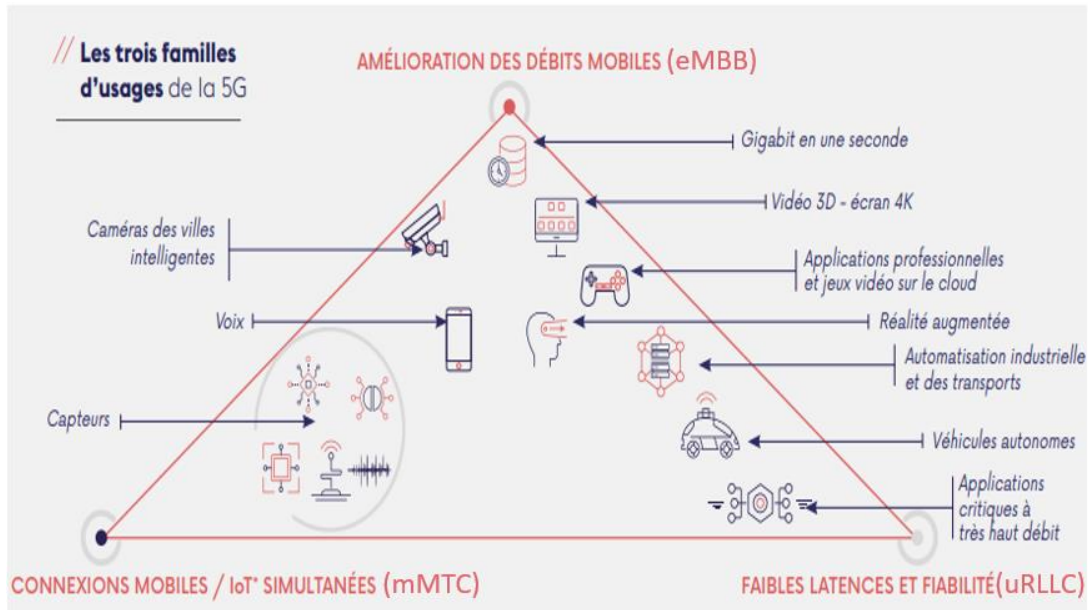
// Les trois familles d'usages de la 5G

AMÉLIORATION DES DÉBITS MOBILES (eMBB)

Gigabit en une seconde

Vidéo 3D - écran 4K

Caméras des villes intelligentes

Applications professionnelles et jeux vidéo sur le cloud

Voix

Réalité augmentée

Automatisation industrielle et des transports

Capteurs

Véhicules autonomes

Applications critiques à très haut débit

CONNEXIONS MOBILES / IoT* SIMULTANÉES (mMTC)

FAIBLES LATENCES ET FIABILITÉ(uRLLC)